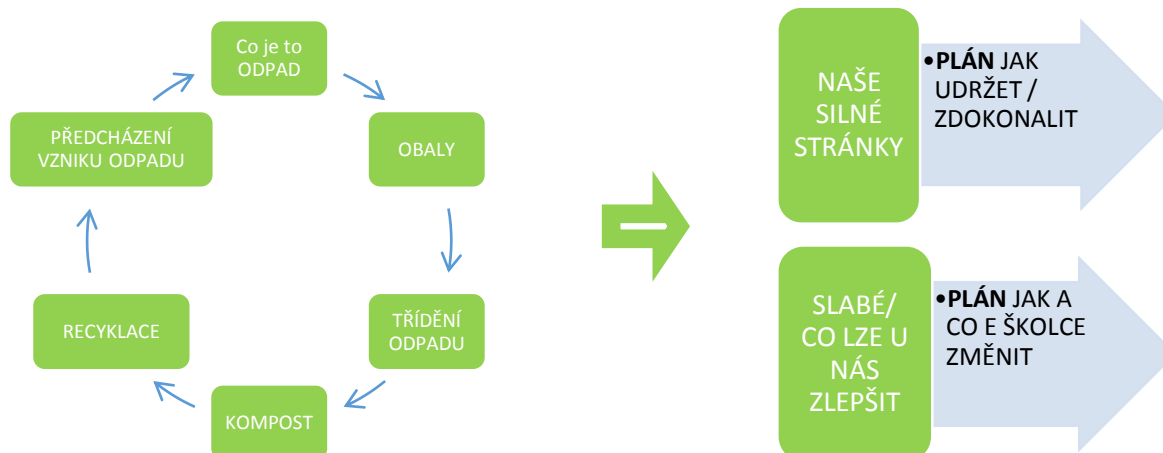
Co je to ODPAD

OBALY

TŘÍDĚNÍ ODPADU

KOMPOST

RECYKLACE

PŘEDCHÁZENÍ VZNIKU ODPADU

NAŠE SILNÉ STRÁNKY

•**PLÁN** JAK UDRŽET / ZDOKONALIT

SLABÉ/ CO LZE U NÁS ZLEPŠIT

•**PLÁN** JAK A CO E ŠKOLCE ZMĚNIT